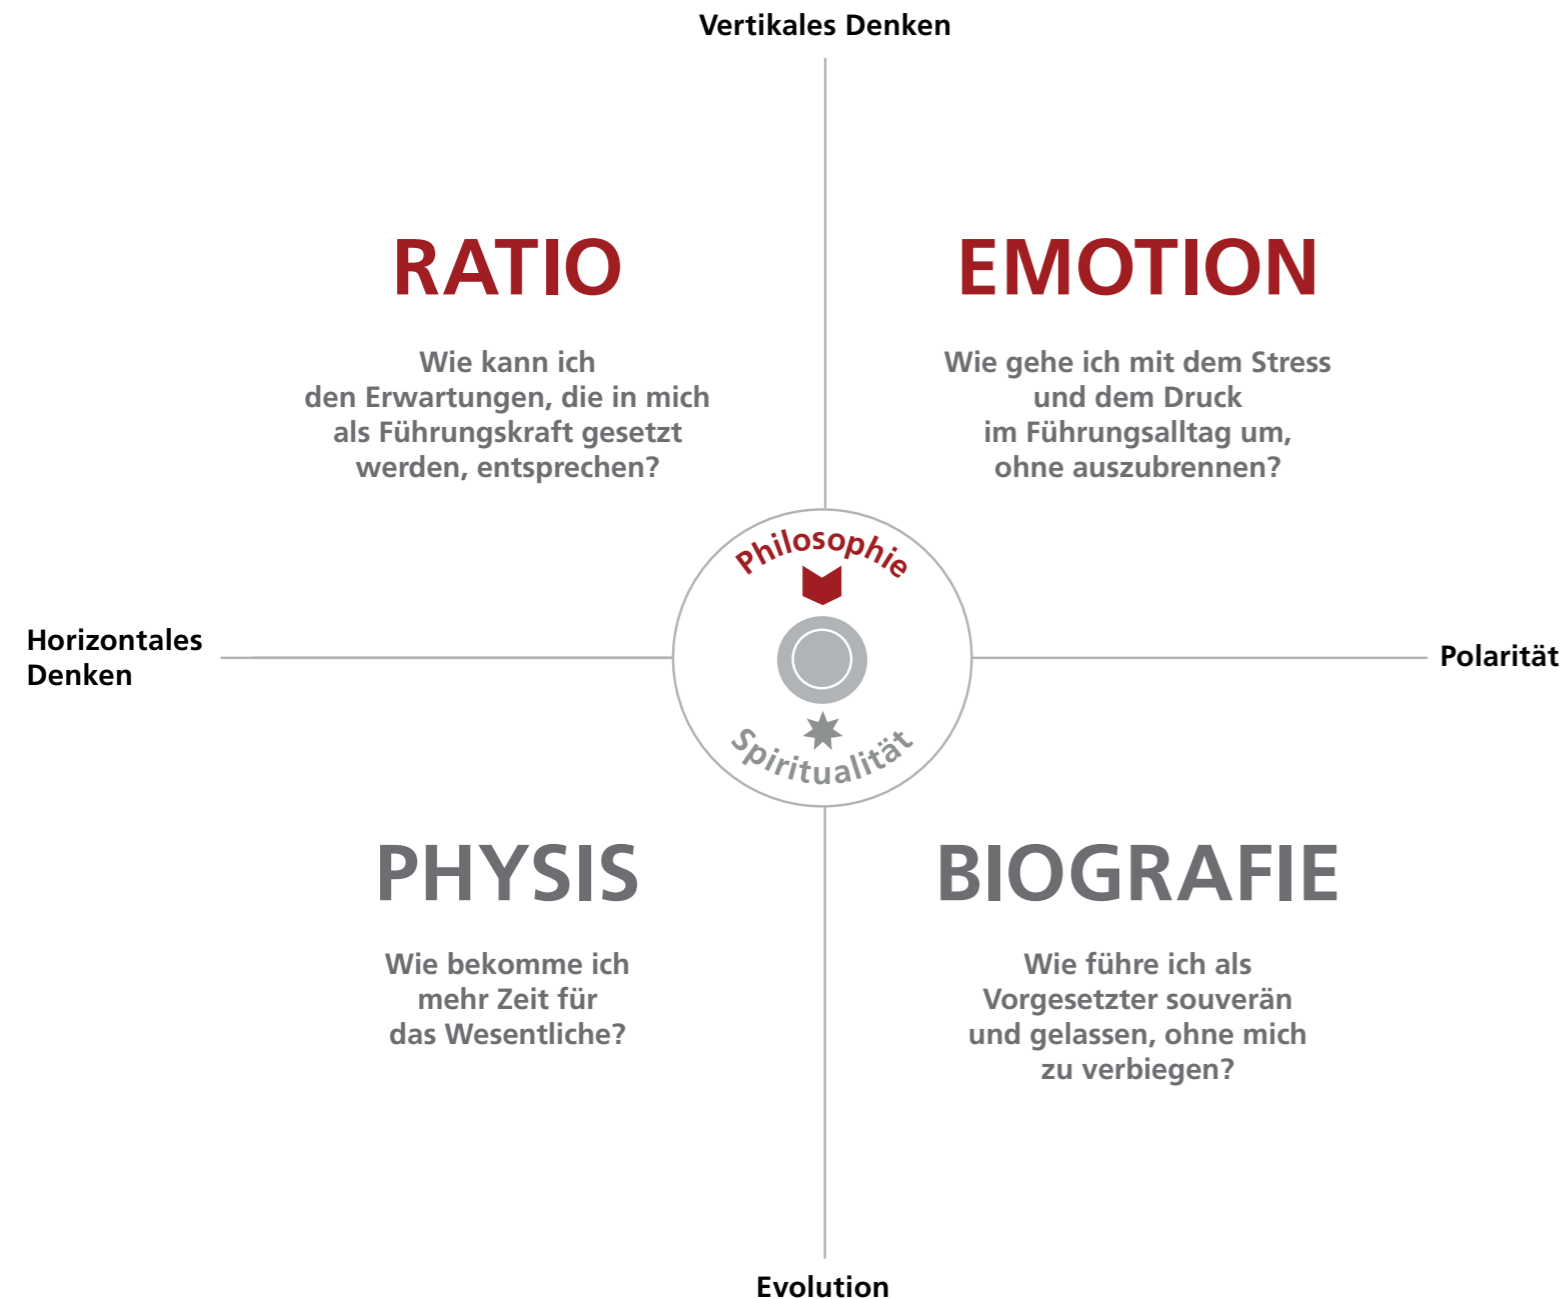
Vertikales Denken

RATIO

Wie kann ich den Erwartungen, die in mich als Führungskraft gesetzt werden, entsprechen?

EMOTION

Wie gehe ich mit dem Stress und dem Druck im Führungsalltag um, ohne auszubrennen?

Horizontales Denken

Philosophie

Spiritualität

Polarität

PHYSIS

Wie bekomme ich mehr Zeit für das Wesentliche?

BIOGRAFIE

Wie führe ich als Vorgesetzter souverän und gelassen, ohne mich zu verbiegen?

Evolution